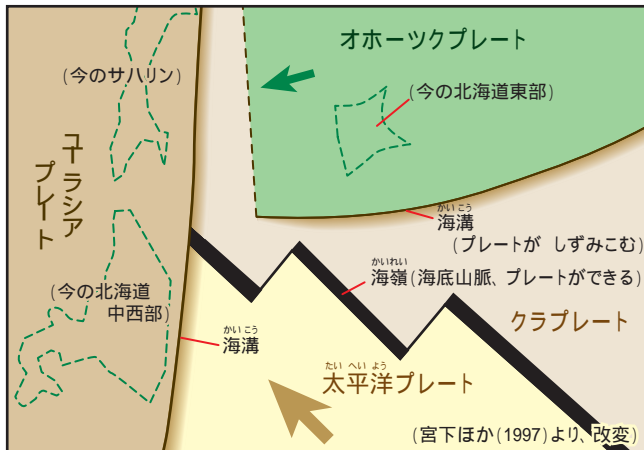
(今のサハリン)

オホーツクプレート

(今の北海道東部)

ユーラシアプレート

かいこう
海溝
(プレートが しずみこむ)

かいれい
海嶺(海底山脈、プレートができる)

(今の北海道中西部)

クラプレート

かいこう
海溝

たい へい よう
太平洋プレート

(宮下ほか(1997)より、改変)